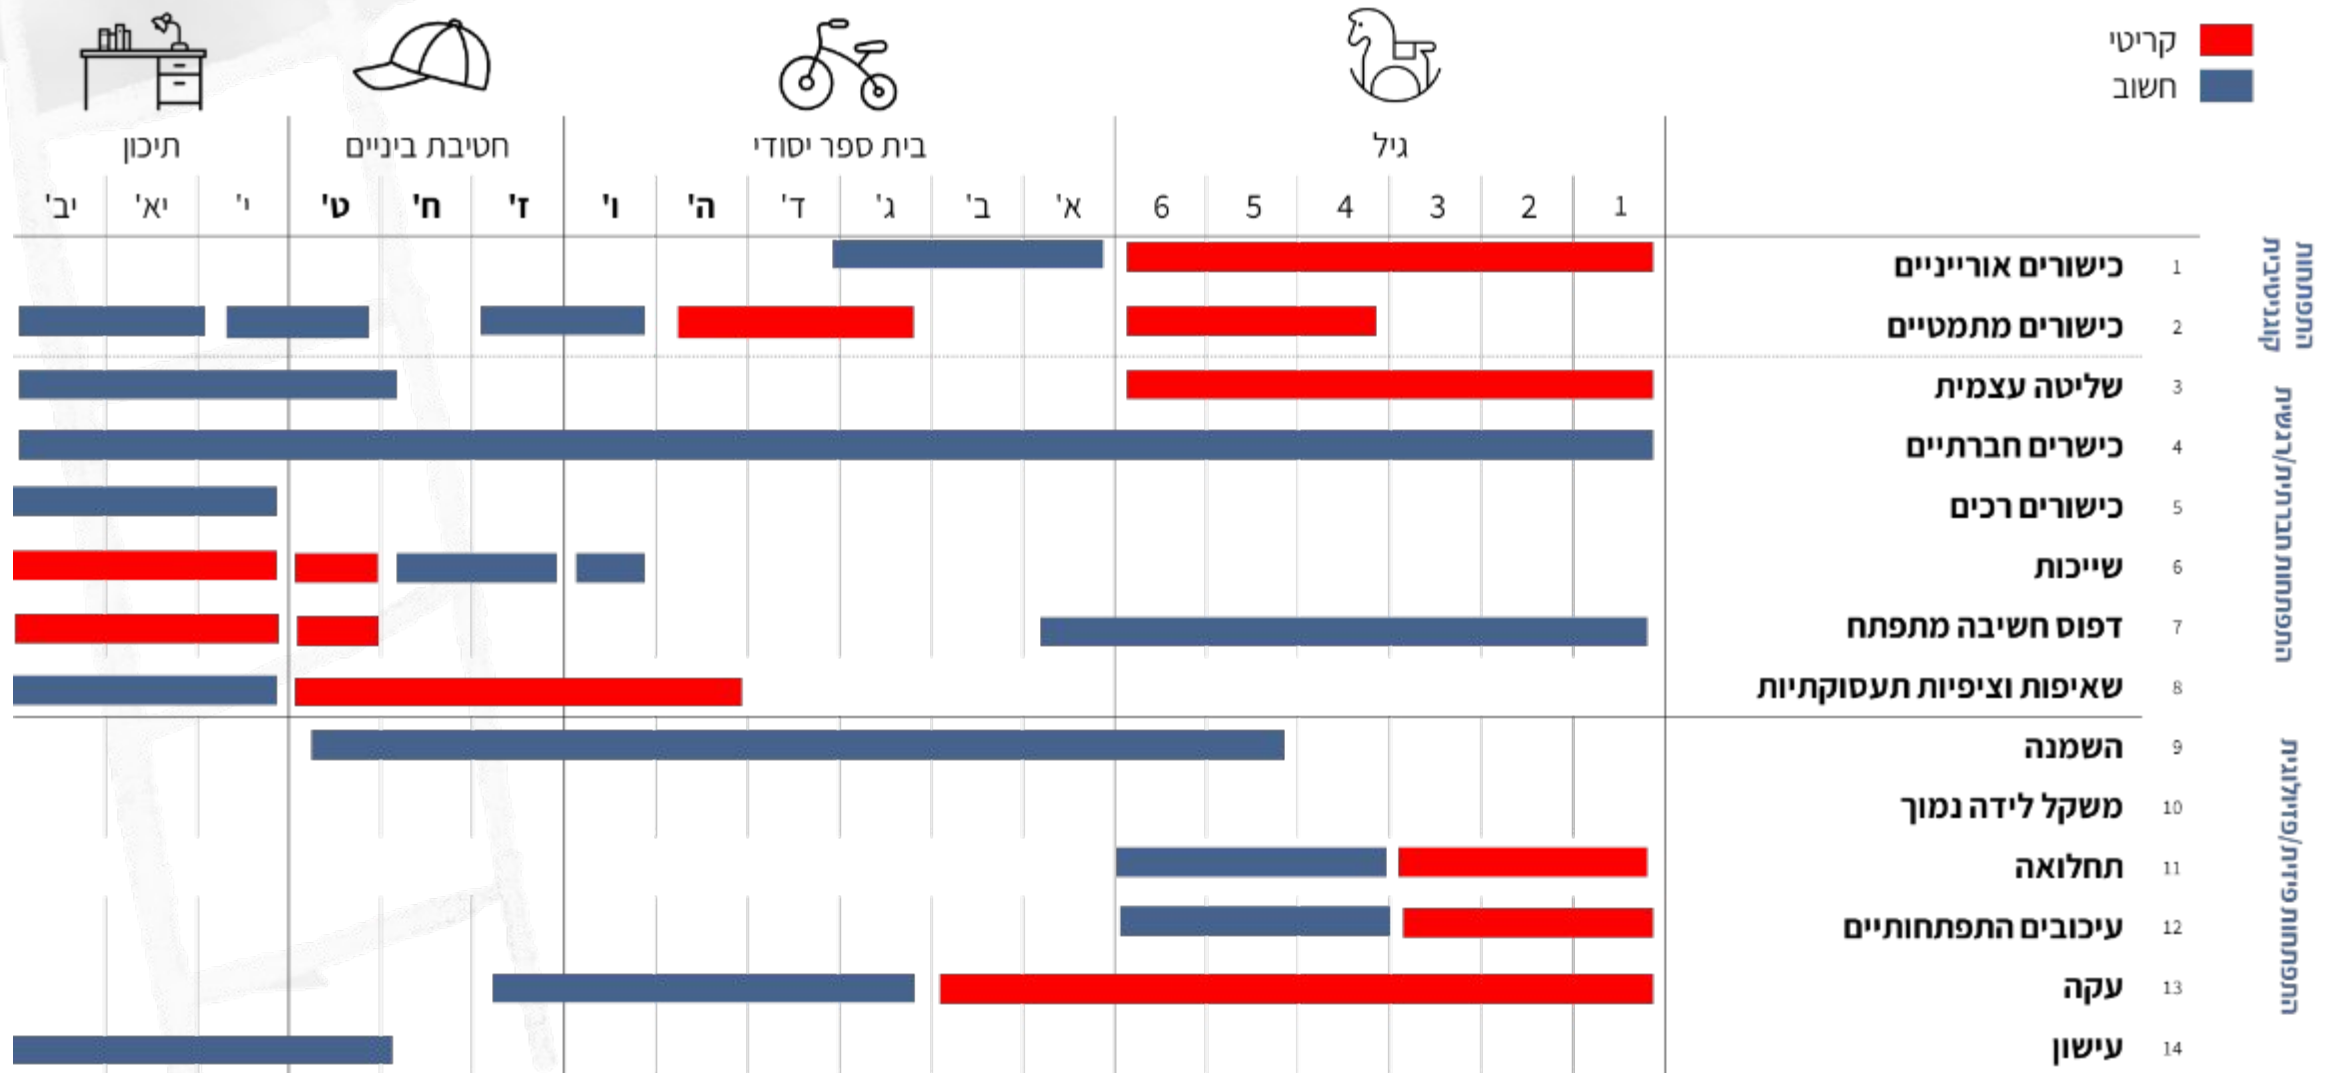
קריטי
חשוב

גיל
בית ספר יסודי
חטיבת ביניים
תיכון

1 2 3 4 5 6 א' ב' ג' ד' ה' ו' ז' ח' ט' י' יא' יב'

התפתחות קוגניטיבית
התפתחות חברתית/רגשית
התפתחות פיזיולוגית/בריאותית

1 כישורים אורייניים
2 כישורים מתמטיים
3 שליטה עצמית
4 כישרים חברתיים
5 כישורים רכים
6 שייכות
7 דפוס חשיבה מתפתח
8 שאיפות וציפיות תעסוקתיות
9 השמנה
10 משקל לידה נמוך
11 תחלואה
12 עיכובים התפתחותיים
13 עקה
14 עישון